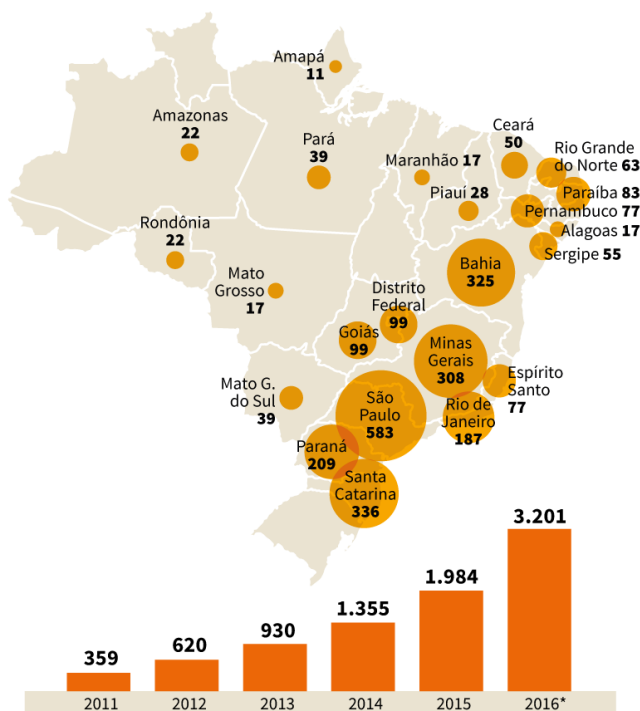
Amapá
11

Amazonas
22

Pará
39

Ceará
50

Rio Grande do Norte 63

Maranhão 17

Paraíba 83

Piauí 28

Pernambuco 77

Alagoas 17

Rondônia
22

Sergipe 55

Bahia
325

Mato Grosso
17

Distrito Federal
99

Goiás
99

Minas Gerais
308

Espírito Santo
77

Mato G. do Sul
39

São Paulo
583

Rio de Janeiro
187

Paraná
209

Santa Catarina
336

| 2011 | 2012 | 2013 | 2014 | 2015 | 2016* |
|---|---|---|---|---|---|
| 359 | 620 | 930 | 1.355 | 1.984 | 3.201 |